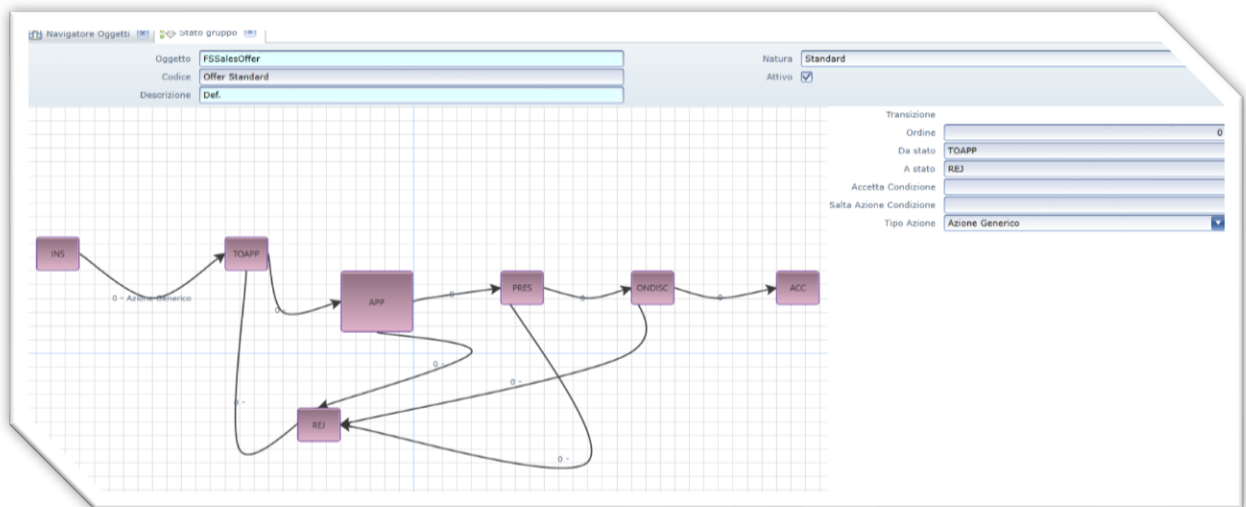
Navigatore Oggetti | Stato gruppo

Oggetto FSSalesOffer
Codice Offer Standard
Descrizione Def.

Natura Standard
Attivo ☑

Transizione
Ordine 0
Da stato TOAPP
A stato REJ
Accetta Condizione
Salta Azione Condizione
Tipo Azione Azione Generico

INS
TOAPP
APP
PRES
ONDISC
ACC
REJ

0 - Azione Generico
0
0
0
0
0 -
0 -
0 -
0 -